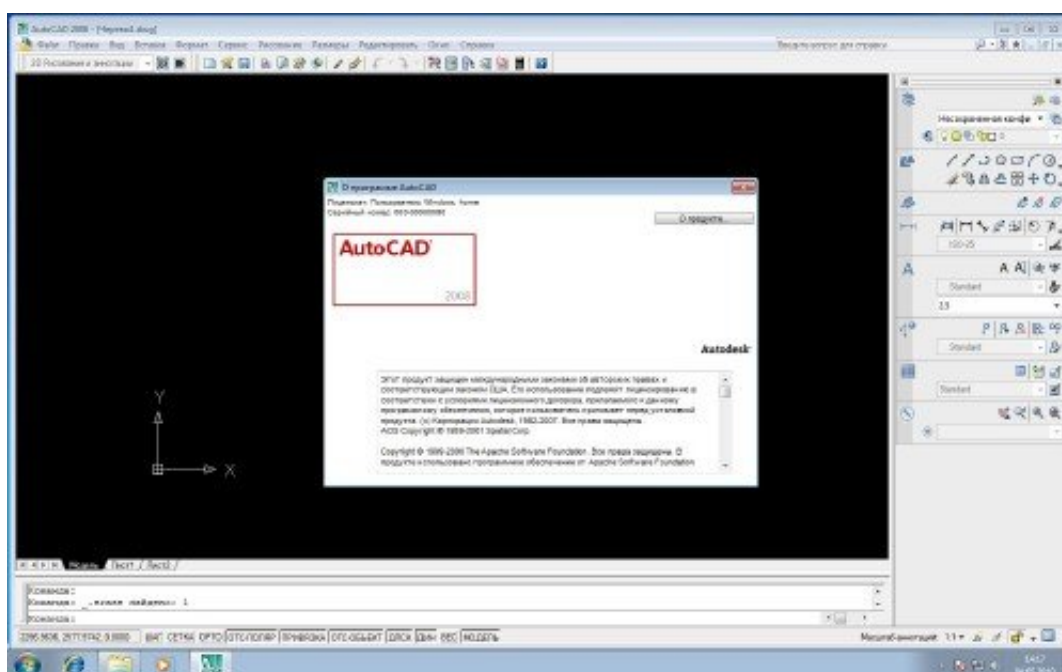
AutoCAD 2008 - [Чертеж1.dwg]

Файл Правка Вид Вставка Формат Сервис Рисование Размеры Редактировать Окно Справка

Введите вопрос для справки

Несохраненная конфи

ISO-25

Standard

Standard

2.5

Standard

Standard

О программе AutoCAD

Подписано: Пользователь Windows, home
Серийный номер: 000-00000000

О продукте...

AutoCAD

2008

Autodesk

Этот продукт защищен международными законами об авторских правах и соответствующими законами США. Его использование подлежит лицензированию в соответствии с условиями лицензионного договора, прилагаемого к данному программному обеспечению, которые пользователь принимает перед установкой продукта. (c) Корпорация Autodesk, 1982-2007. Все права защищены. ACIS Copyright © 1989-2001 Spatial Corp.

Copyright © 1999-2006 The Apache Software Foundation. Все права защищены. В продукте используется программное обеспечение от Apache Software Foundation

Y

X

Модель Лист1 Лист2

Команда:
Команда: _about найдено: 1

Команда:

2295.9606, 2177.9742, 0.0000 ШАГ СЕТКА ОРТО ОТС-ПОЛЯР ПРИВЯЗКА ОТС-ОБЪЕКТ ДПСК ДИН ВЕС МОДЕЛЬ

Масштаб аннотаций: 1:1